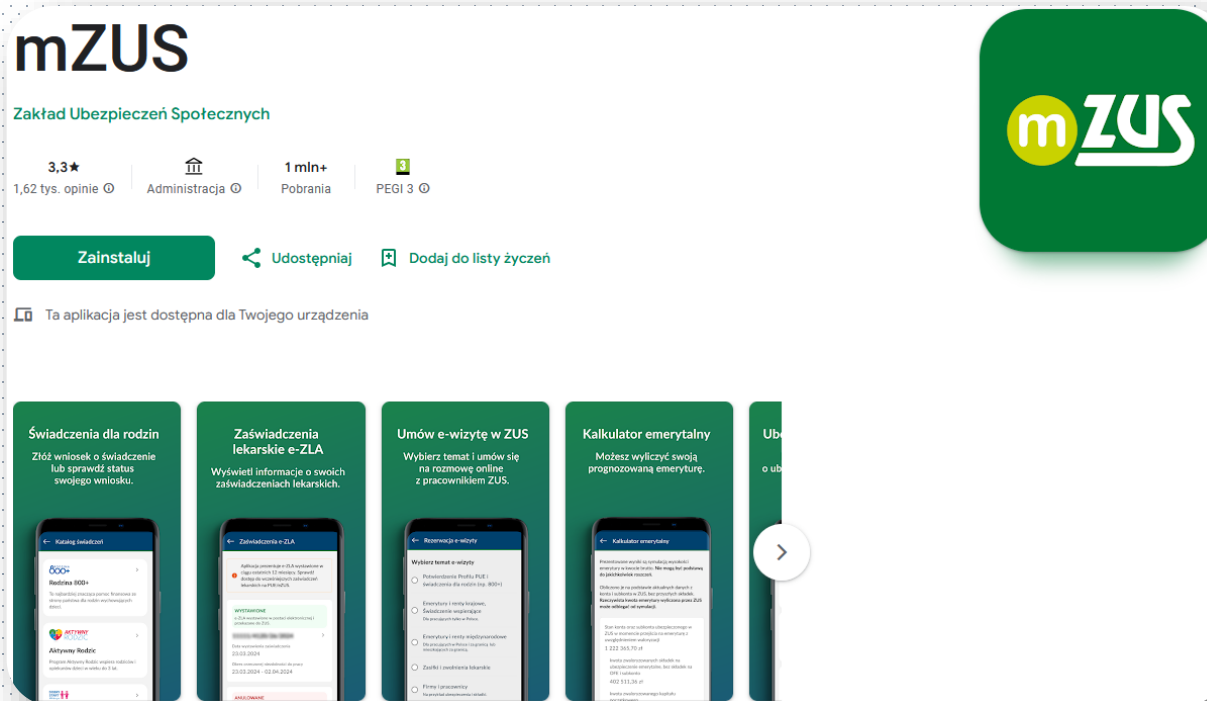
mZUS

Zakład Ubezpieczeń Społecznych

3,3★
1,62 tys. opinie ⓘ

Administracja ⓘ

1 mln+
Pobrania

3
PEGI 3 ⓘ

Zainstaluj

Udostępniaj

Dodaj do listy życzeń

Ta aplikacja jest dostępna dla Twojego urządzenia

mZUS

Świadczenia dla rodzin
Złóż wniosek o świadczenie lub sprawdź status swojego wniosku.

Katalog świadczeń
800+
Rodzina 800+
Aktywny Rodzic

Zaświadczenia lekarskie e-ZLA
Wyświetl informacje o swoich zaświadczeniach lekarskich.

Zaświadczenia e-ZLA
WYSTAWIONE
23.02.2024
23.02.2024 - 02.04.2024
ANULOWANE

Umów e-wizytę w ZUS
Wybierz temat i umów się na rozmowę online z pracownikiem ZUS.

Rezerwacja e-wizyty
Wybierz temat e-wizyty
Potwierdzenie Profilu PUE i świadczenia dla rodzin (np. 800+)
Emerytury i renty krajowe, Świadczenia wspierające
Emerytury i renty międzynarodowe
Zasiłki i orzecznictwo lekarskie
Firmy i pracownicy

Kalkulator emerytalny
Możesz wyliczyć swoją prognozowaną emeryturę.

Kalkulator emerytalny
1 222 365,70 zł
402 511,36 zł

Ub
o ub